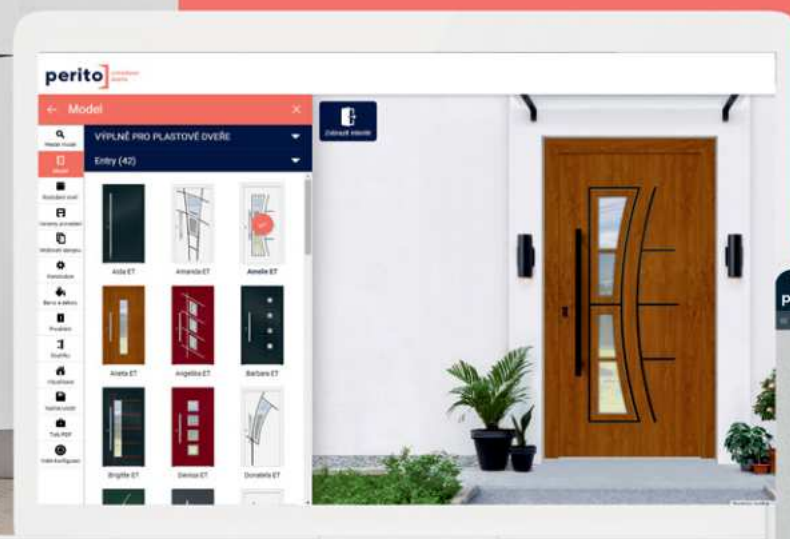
perito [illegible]

← Model ×

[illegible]
Model
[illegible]
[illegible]
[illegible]
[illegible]
Barva a dekory
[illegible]
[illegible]
Vizualizace
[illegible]
Tisk PDF
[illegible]

VÝPLNĚ PRO PLASTOVÉ DVEŘE
Entry (42)

Aida ET
Amanda ET
Amelie ET
Aneta ET
Angelika ET
Barbara ET
Brigitte ET
Denisa ET
Donatela ET

Zobrazit interiér

P